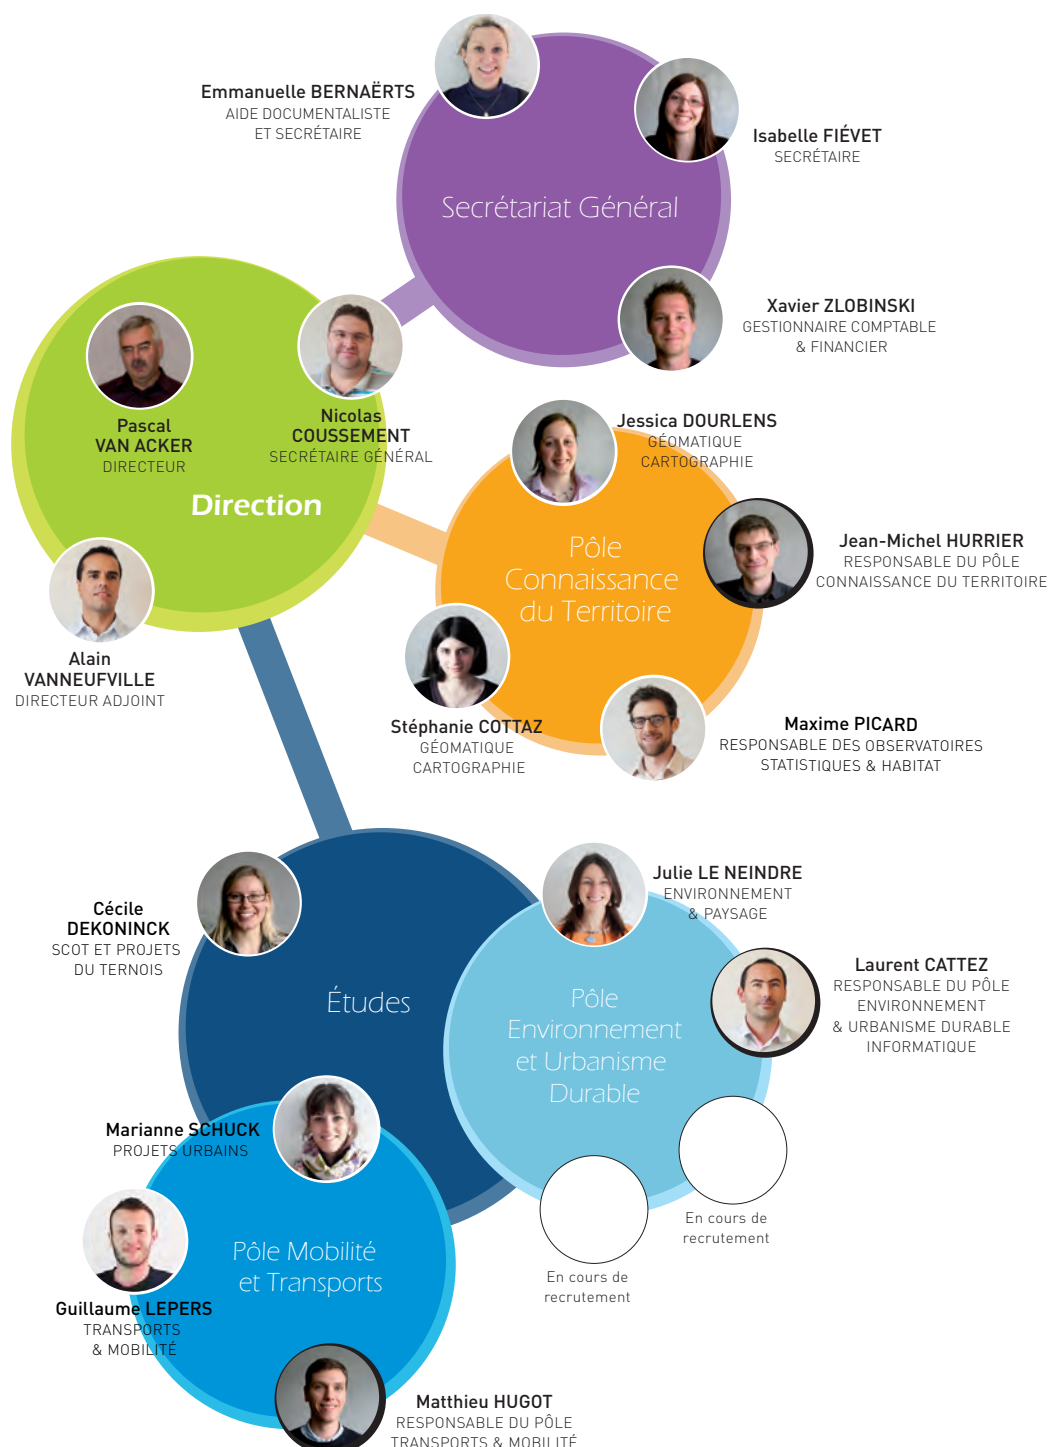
Emmanuelle BERNAËRTS
AIDE DOCUMENTALISTE
ET SECRÉTAIRE

Isabelle FIÉVET
SECRÉTAIRE

Secrétariat Général

Xavier ZLOBINSKI
GESTIONNAIRE COMPTABLE
& FINANCIER

Pascal
VAN ACKER
DIRECTEUR

Nicolas
COUSSEMENT
SECRÉTAIRE GÉNÉRAL

Direction

Alain
VANNEUFVILLE
DIRECTEUR ADJOINT

Jessica DOURLENS
GÉOMATIQUE
CARTOGRAPHIE

Pôle
Connaissance
du Territoire

Jean-Michel HURRIER
RESPONSABLE DU PÔLE
CONNAISSANCE DU TERRITOIRE

Stéphanie COTTAZ
GÉOMATIQUE
CARTOGRAPHIE

Maxime PICARD
RESPONSABLE DES OBSERVATOIRES
STATISTIQUES & HABITAT

Cécile
DEKONINCK
SCOT ET PROJETS
DU TERNOIS

Études

Julie LE NEINDRE
ENVIRONNEMENT
& PAYSAGE

Pôle
Environnement
et Urbanisme
Durable

Laurent CATTEZ
RESPONSABLE DU PÔLE
ENVIRONNEMENT
& URBANISME DURABLE
INFORMATIQUE

Marianne SCHUCK
PROJETS URBAINS

Pôle Mobilité
et Transports

Guillaume LEPERS
TRANSPORTS
& MOBILITÉ

En cours de
recrutement

En cours de
recrutement

Matthieu HUGOT
RESPONSABLE DU PÔLE
TRANSPORTS & MOBILITÉ